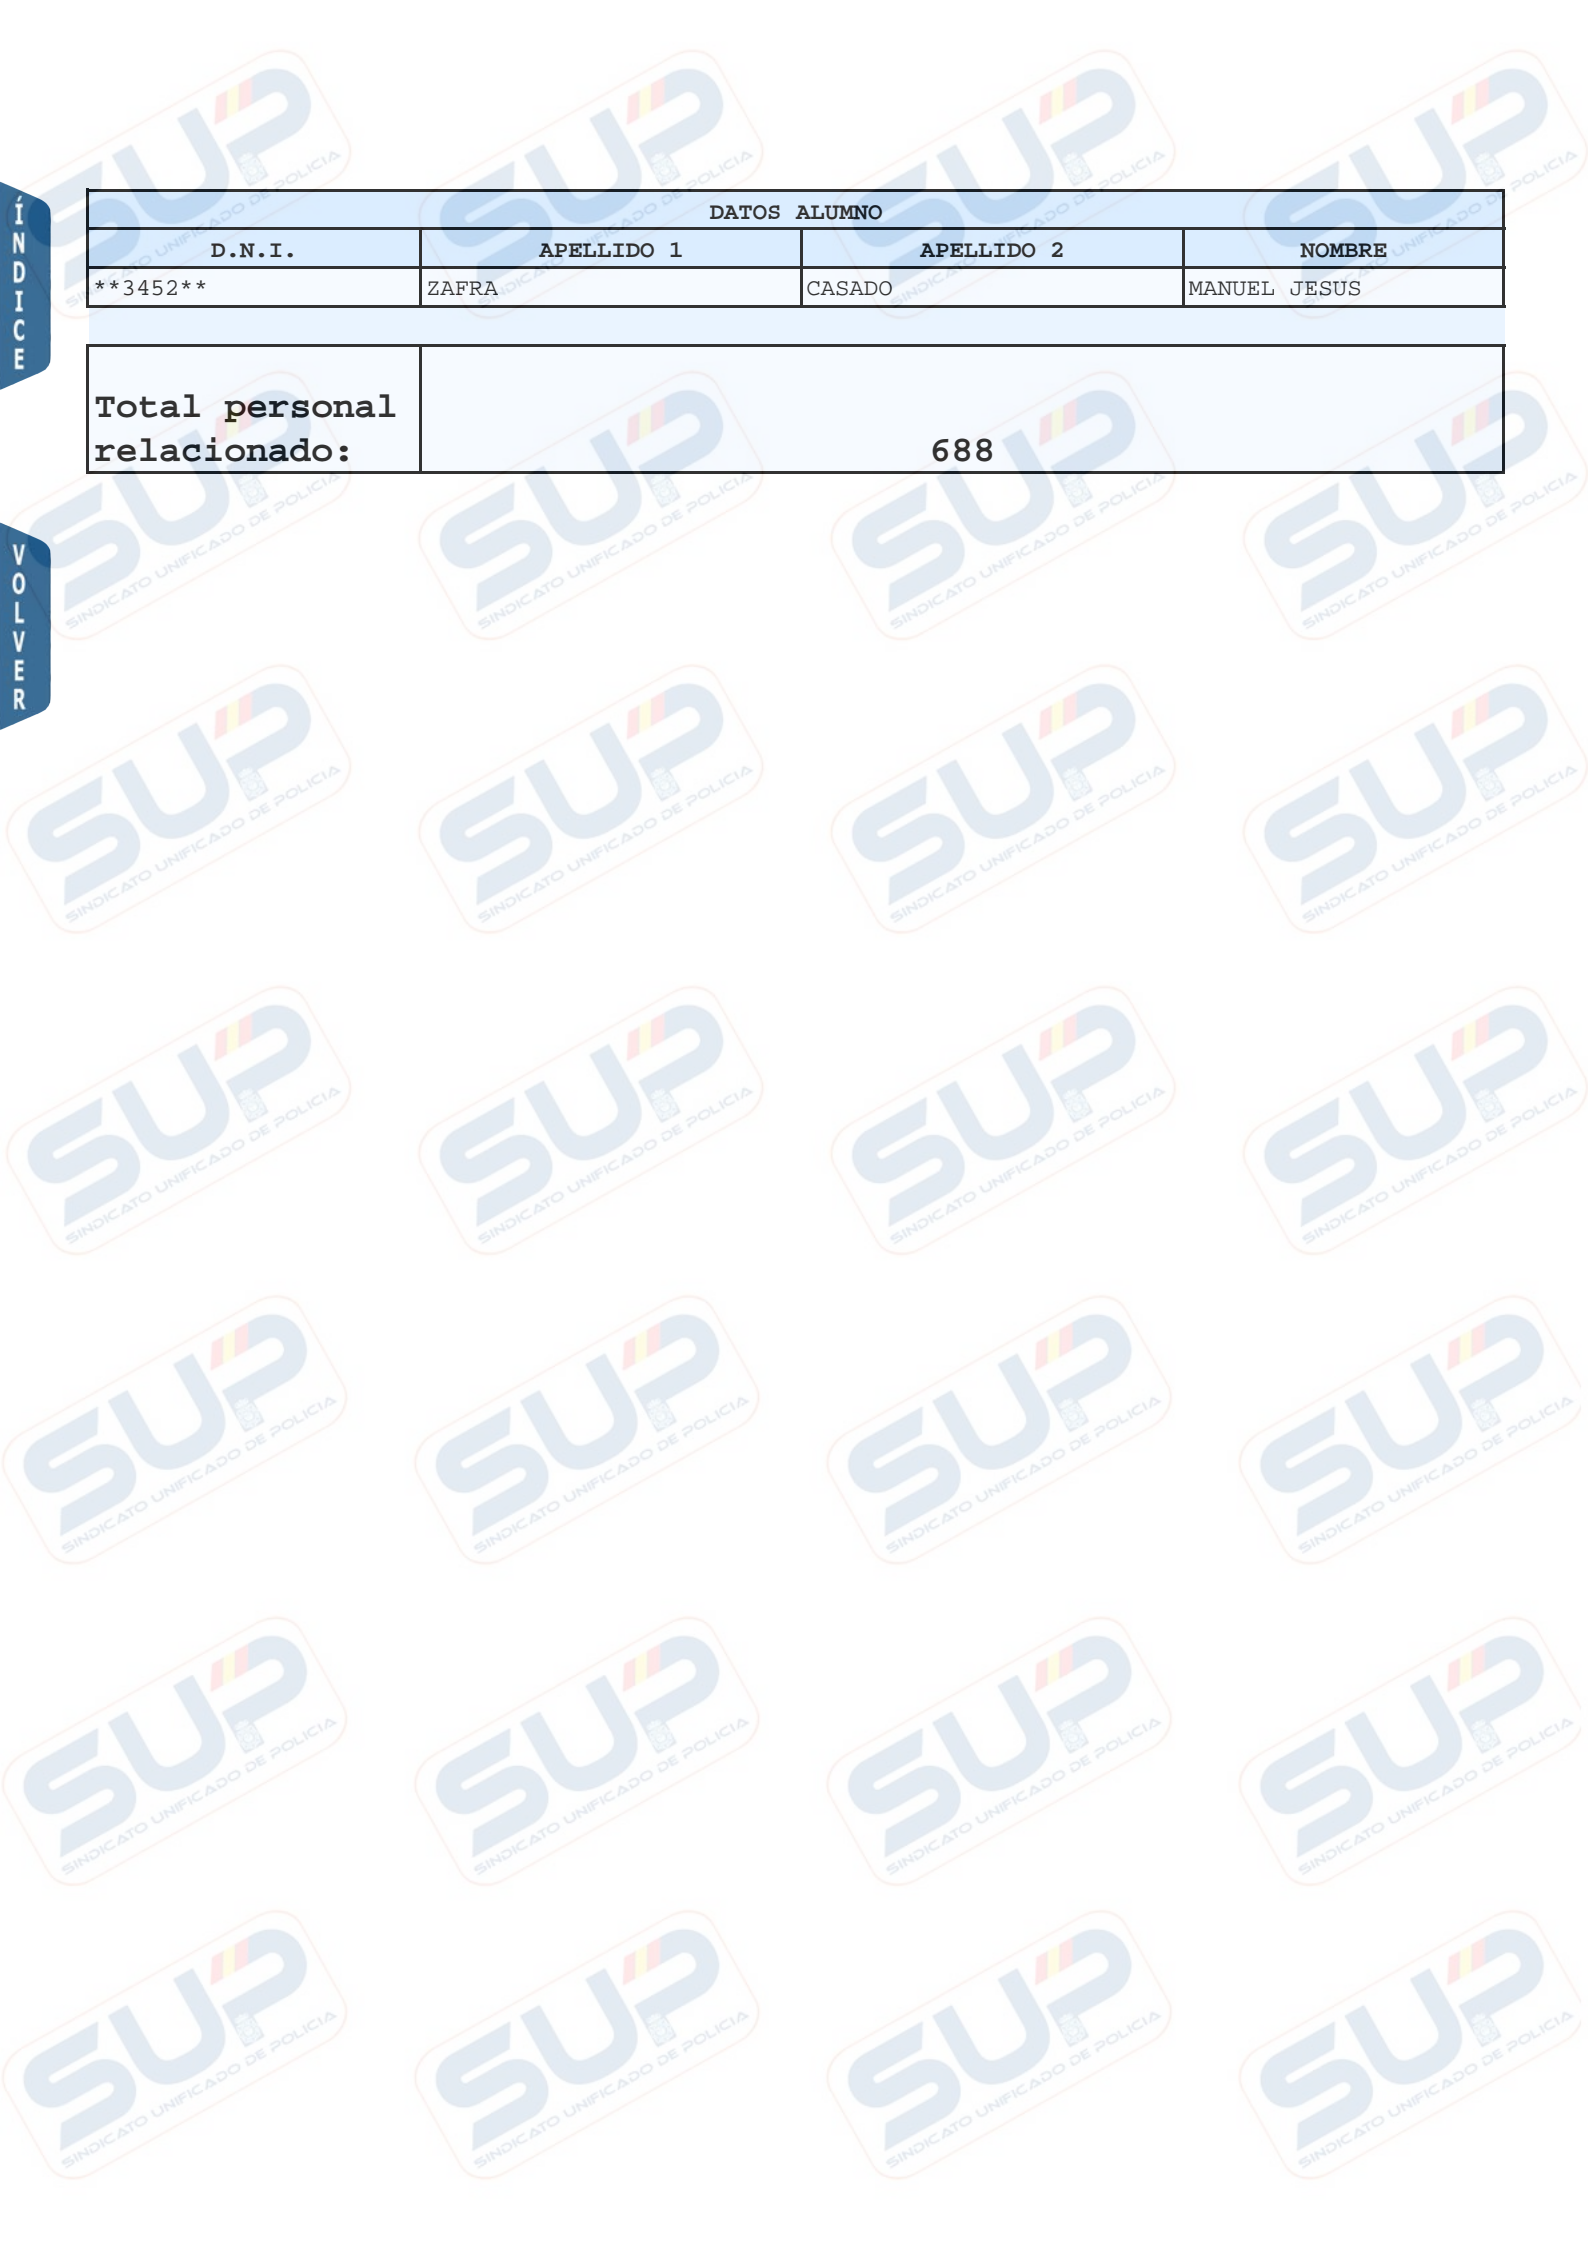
ÍNDICE

VOLVER

| DATOS ALUMNO | | | |
|---|---|---|---|
| D.N.I. | APELLIDO 1 | APELLIDO 2 | NOMBRE |
| \*\*3452\*\* | ZAFRA | CASADO | MANUEL JESUS |

| Total personal relacionado: | 688 |
|---|---|

SUP SINDICATO UNIFICADO DE POLICIA